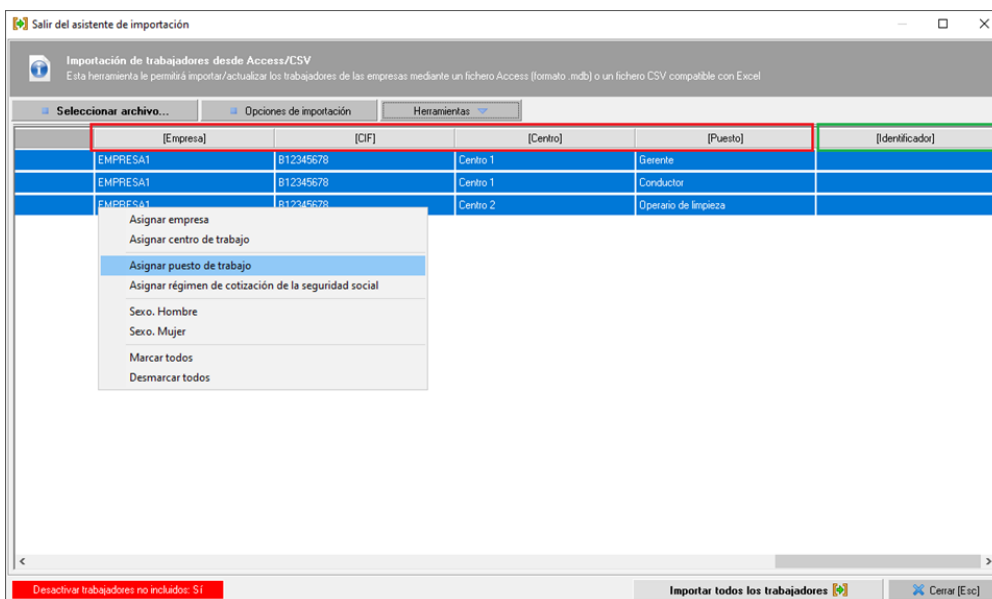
Salir del asistente de importación

Importación de trabajadores desde Access/CSV
Esta herramienta le permitirá importar/actualizar los trabajadores de las empresas mediante un fichero Access (formato .mdb) o un fichero CSV compatible con Excel

Seleccionar archivo...
Opciones de importación
Herramientas

| [Empresa] | [CIF] | [Centro] | [Puesto] | [Identificador] |
|---|---|---|---|---|
| EMPRESA1 | B12345678 | Centro 1 | Gerente | |
| EMPRESA1 | B12345678 | Centro 1 | Conductor | |
| EMPRESA1 | B12345678 | Centro 2 | Operario de limpieza | |

Asignar empresa
Asignar centro de trabajo
Asignar puesto de trabajo
Asignar régimen de cotización de la seguridad social
Sexo. Hombre
Sexo. Mujer
Marcar todos
Desmarcar todos

Desactivar trabajadores no incluidos: Sí
Importar todos los trabajadores
Cerrar [Esc]